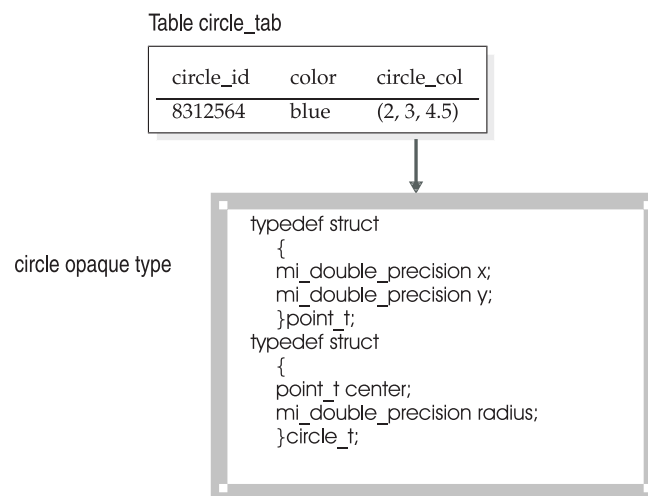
Table circle_tab

| circle_id | color | circle_col |
|---|---|---|
| 8312564 | blue | (2, 3, 4.5) |

circle opaque type

typedef struct
{
mi_double_precision x;
mi_double_precision y;
}point_t;
typedef struct
{
point_t center;
mi_double_precision radius;
}circle_t;